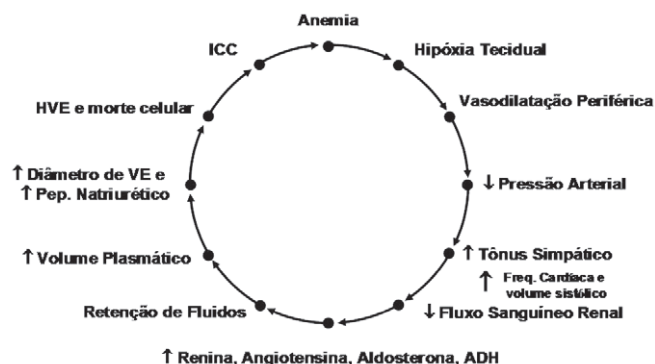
Anemia

Hipóxia Tecidual

Vasodilatação Periférica

↓ Pressão Arterial

↑ Tônus Simpático

↑ Freq. Cardíaca e volume sistólico

↓ Fluxo Sanguíneo Renal

↑ Renina, Angiotensina, Aldosterona, ADH

Retenção de Fluidos

↑ Volume Plasmático

↑ Diâmetro de VE e ↑ Pep. Natriurético

HVE e morte celular

ICC